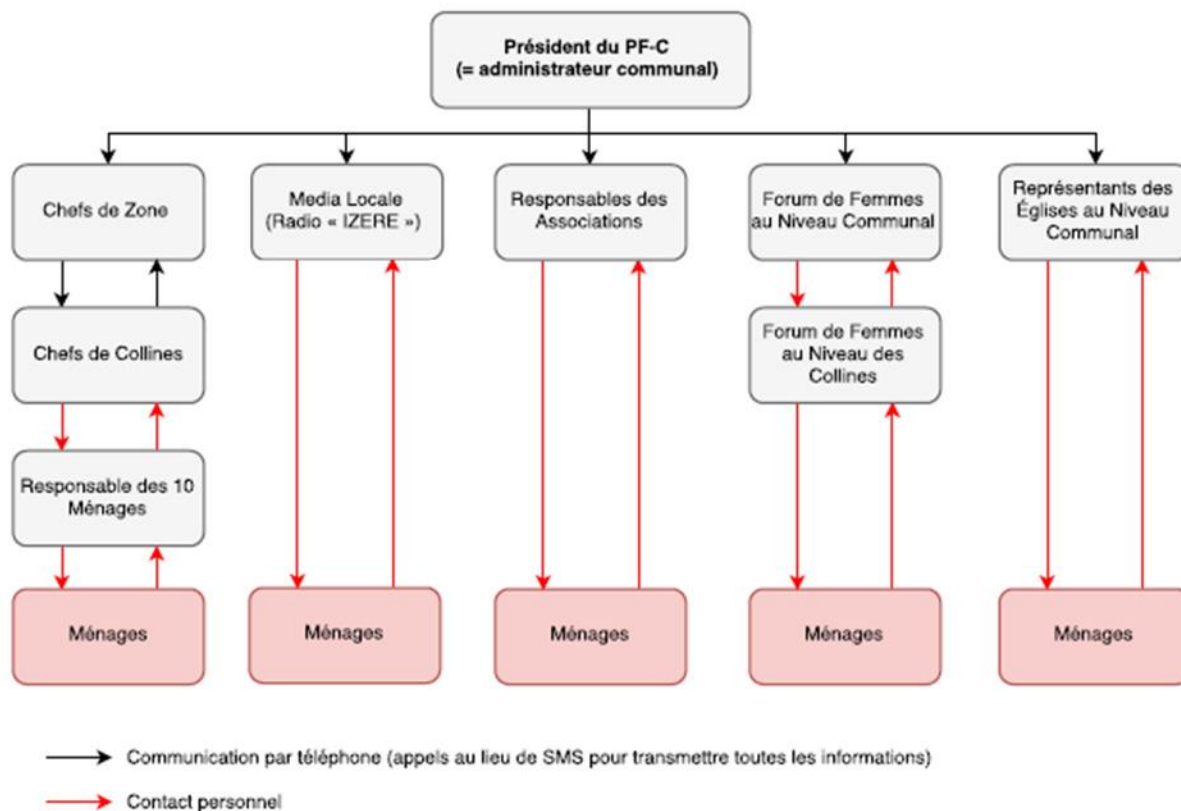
Président du PF-C
(= administrateur communal)

Chefs de Zone

Chefs de Collines

Responsable des 10 Ménages

Ménages

Media Locale
(Radio « IZERE »)

Ménages

Responsables des Associations

Ménages

Forum de Femmes au Niveau Communal

Forum de Femmes au Niveau des Collines

Ménages

Représentants des Églises au Niveau Communal

Ménages

Communication par téléphone (appels au lieu de SMS pour transmettre toutes les informations)

Contact personnel